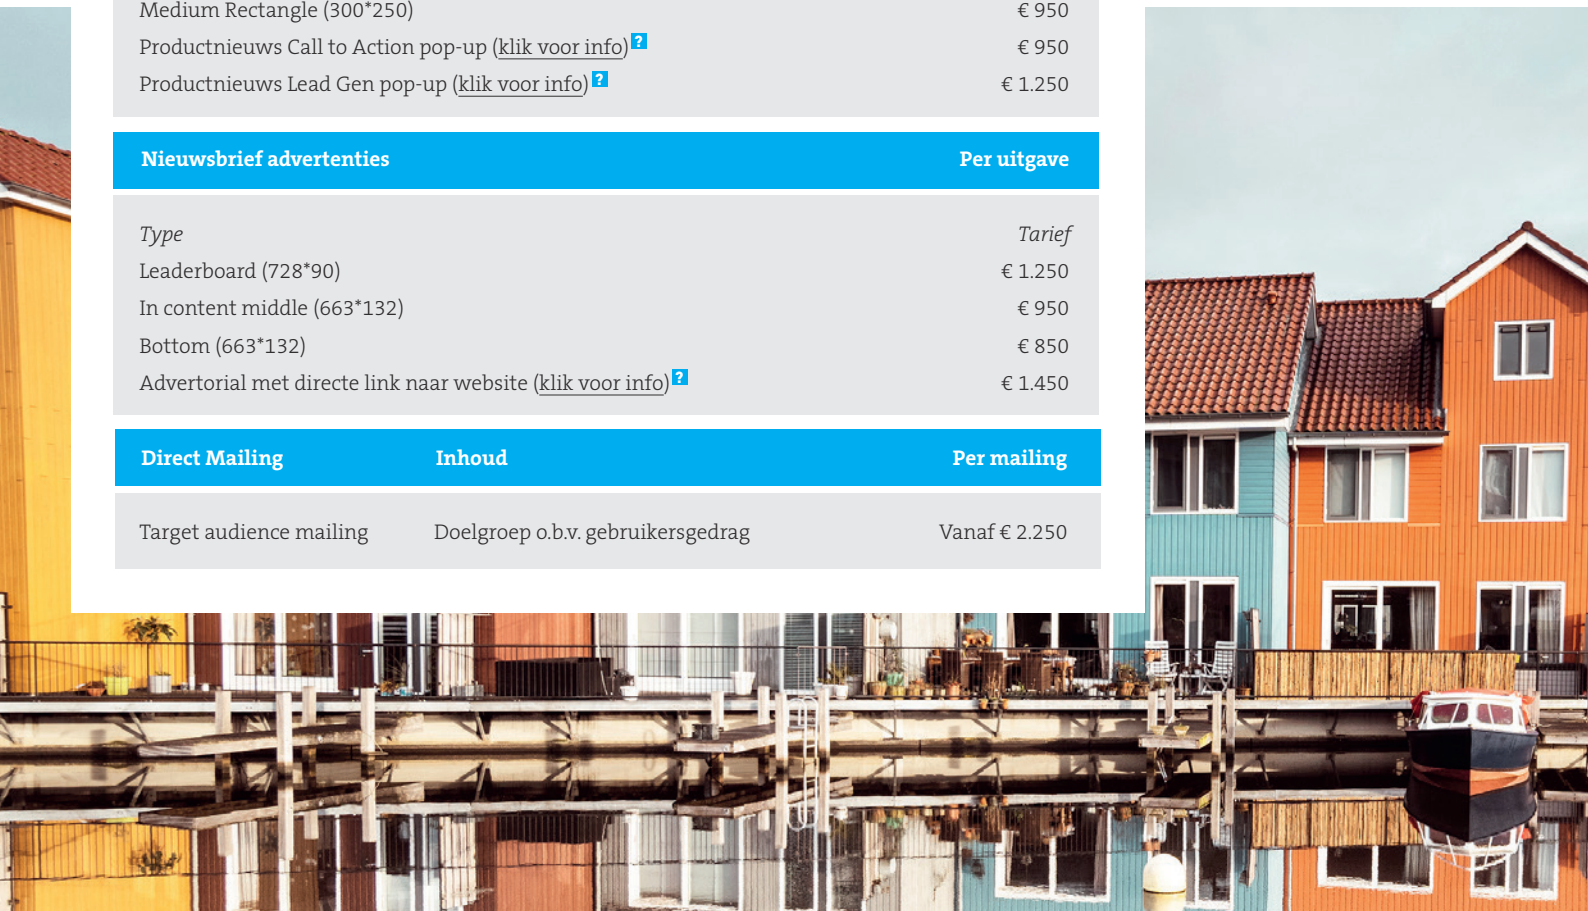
| | |
|---|---|
| Medium Rectangle (300*250) | € 950 |
| Productnieuws Call to Action pop-up (klik voor info) ? | € 950 |
| Productnieuws Lead Gen pop-up (klik voor info) ? | € 1.250 |

| Nieuwsbrief advertenties | Per uitgave |
|---|---|
| *Type* | *Tarief* |
| Leaderboard (728*90) | € 1.250 |
| In content middle (663*132) | € 950 |
| Bottom (663*132) | € 850 |
| Advertorial met directe link naar website (klik voor info) ? | € 1.450 |

| Direct Mailing | Inhoud | Per mailing |
|---|---|---|
| Target audience mailing | Doelgroep o.b.v. gebruikersgedrag | Vanaf € 2.250 |